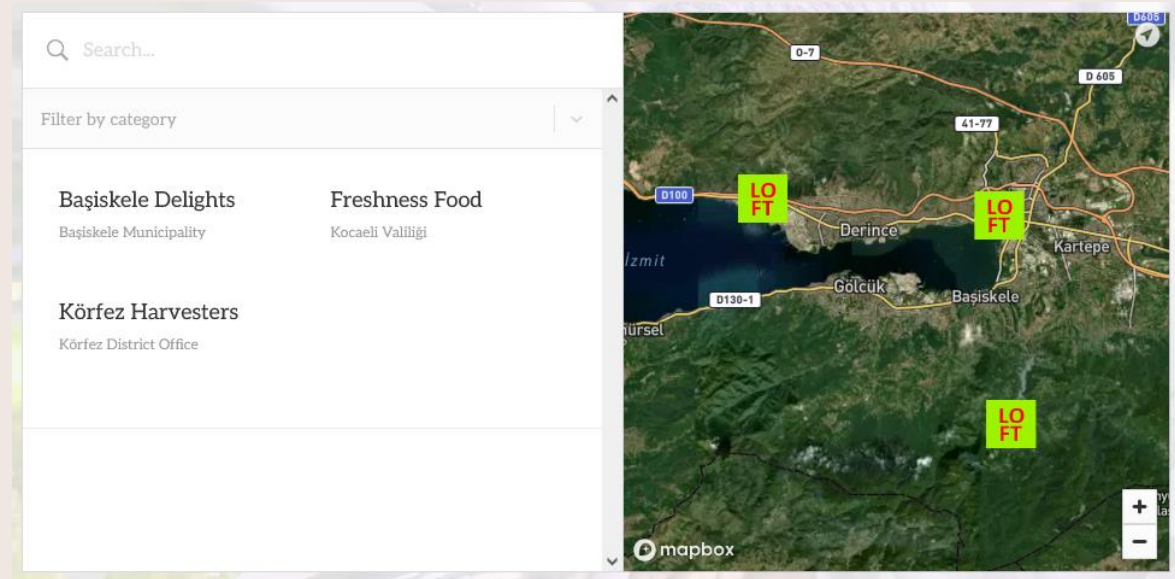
Search...

Filter by category

Başiskele Delights
Başiskele Municipality

Freshness Food
Kocaeli Valiliği

Körfez Harvesters
Körfez District Office

D605
O-7
D 605
41-77
D100
LO FT
LO FT
Derince
Kartepe
İzmit
Gölcük
Başiskele
D130-1
ürsel
LO FT
+
−
mapbox